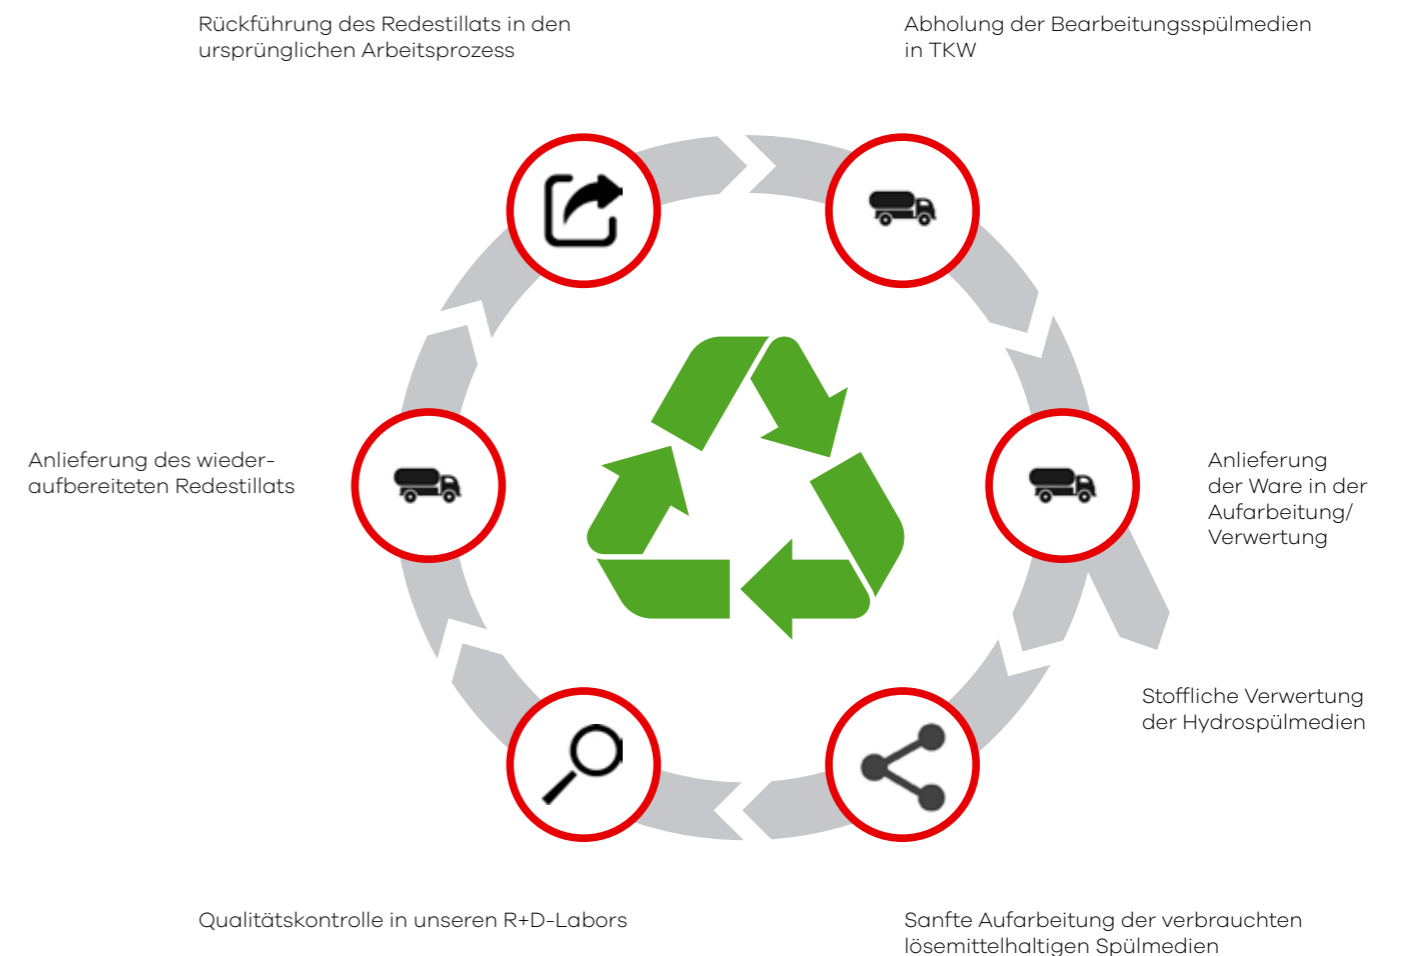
Rückführung des Redestillats in den ursprünglichen Arbeitsprozess

Abholung der Bearbeitungsspülmedien in TKW

Anlieferung des wieder-aufbereiteten Redestillats

Anlieferung der Ware in der Aufarbeitung/ Verwertung

Stoffliche Verwertung der Hydrospülmedien

Qualitätskontrolle in unseren R+D-Labors

Sanfte Aufarbeitung der verbrauchten lösemittelhaltigen Spülmedien